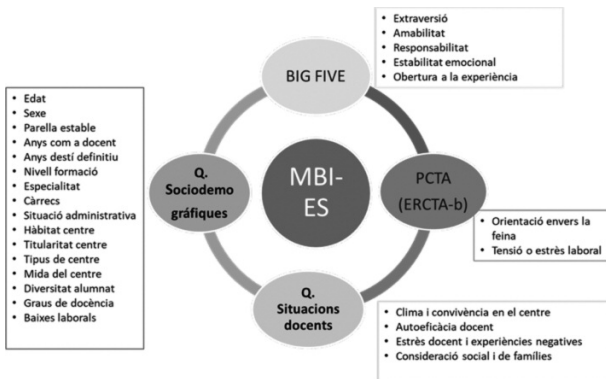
- Extraversió
- Amabilitat
- Responsabilitat
- Estabilitat emocional
- Obertura a la experiència

BIG FIVE

- Edat
- Sexe
- Parella estable
- Anys com a docent
- Anys destí definitiu
- Nivell formació
- Especialitat
- Càrrecs
- Situació administrativa
- Hàbitat centre
- Titularitat centre
- Tipus de centre
- Mida del centre
- Diversitat alumnat
- Graus de docència
- Baixes laborals

Q. Sociodemo gràfiques

MBI-ES

PCTA (ERCTA-b)

- Orientació envers la feina
- Tensió o estrès laboral

Q. Situacions docents

- Clima i convivència en el centre
- Autoeficàcia docent
- Estrès docent i experiències negatives
- Consideració social i de famílies